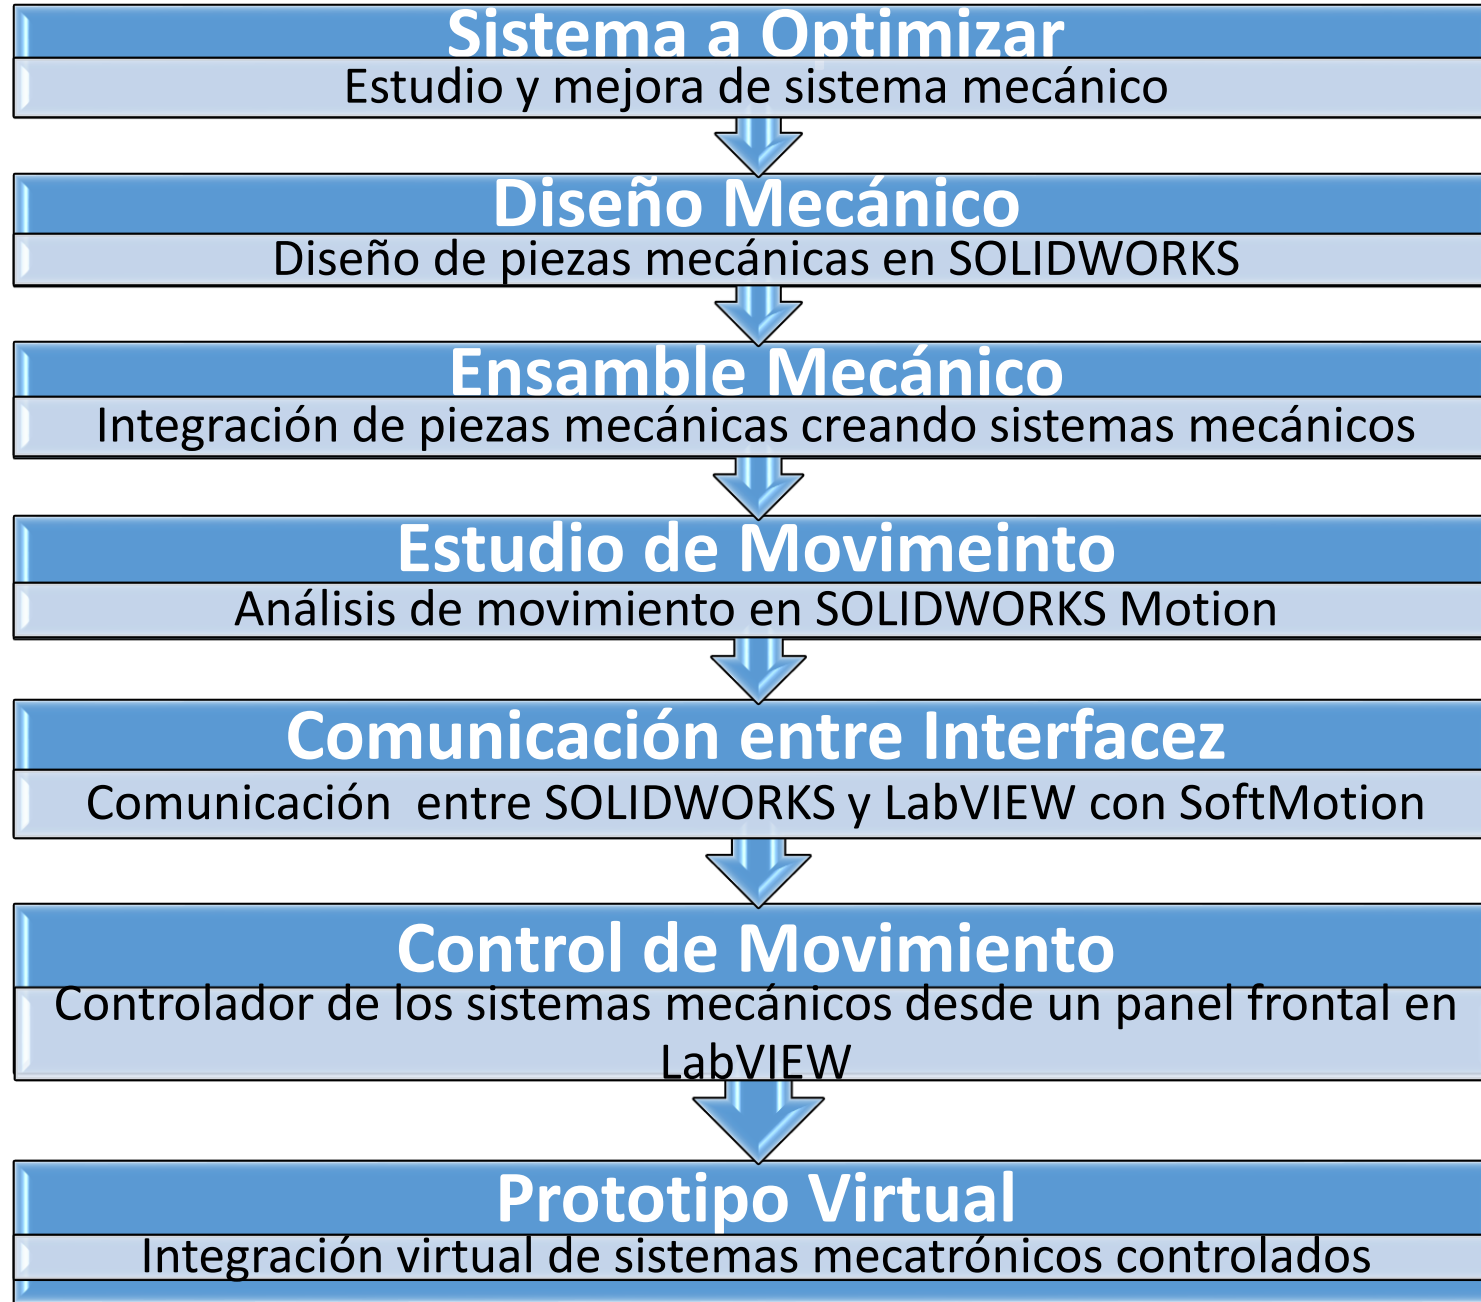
Sistema a Optimizar
Estudio y mejora de sistema mecánico

Diseño Mecánico
Diseño de piezas mecánicas en SOLIDWORKS

Ensamble Mecánico
Integración de piezas mecánicas creando sistemas mecánicos

Estudio de Movimeinto
Análisis de movimiento en SOLIDWORKS Motion

Comunicación entre Interfacez
Comunicación entre SOLIDWORKS y LabVIEW con SoftMotion

Control de Movimiento
Controlador de los sistemas mecánicos desde un panel frontal en LabVIEW

Prototipo Virtual
Integración virtual de sistemas mecatrónicos controlados